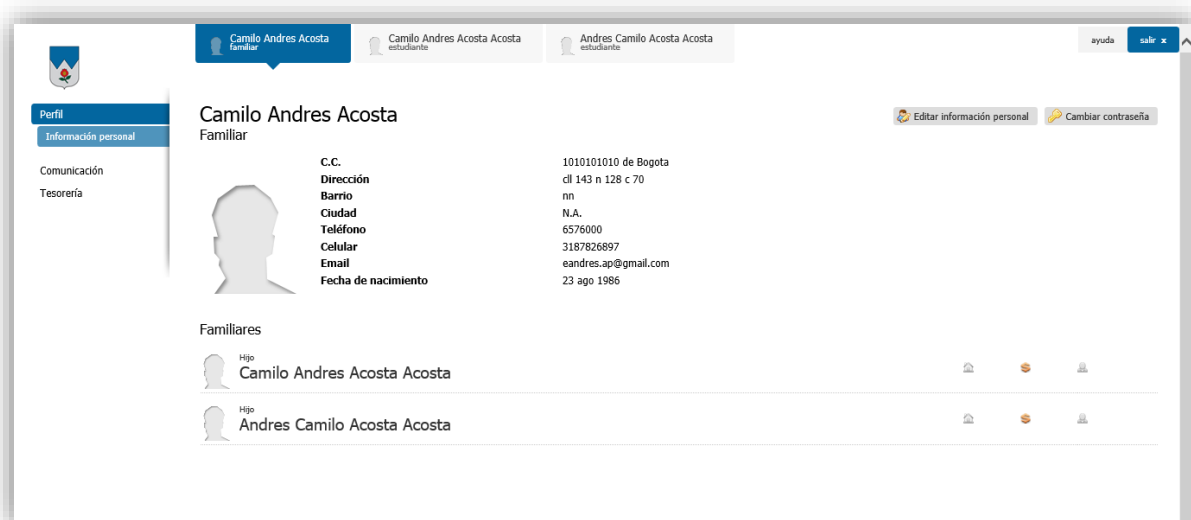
Camilo Andres Acosta
familiar

Camilo Andres Acosta Acosta
estudiante

Andres Camilo Acosta Acosta
estudiante

ayuda

salir x

Perfil

Información personal

Comunicación

Tesorería

Camilo Andres Acosta
Familiar

Editar información personal

Cambiar contraseña

| | |
|---|---|
| C.C. | 1010101010 de Bogota |
| Dirección | cll 143 n 128 c 70 |
| Barrio | nn |
| Ciudad | N.A. |
| Teléfono | 6576000 |
| Celular | 3187826897 |
| Email | eandres.ap@gmail.com |
| Fecha de nacimiento | 23 ago 1986 |

Familiares

Hijo
Camilo Andres Acosta Acosta

Hijo
Andres Camilo Acosta Acosta